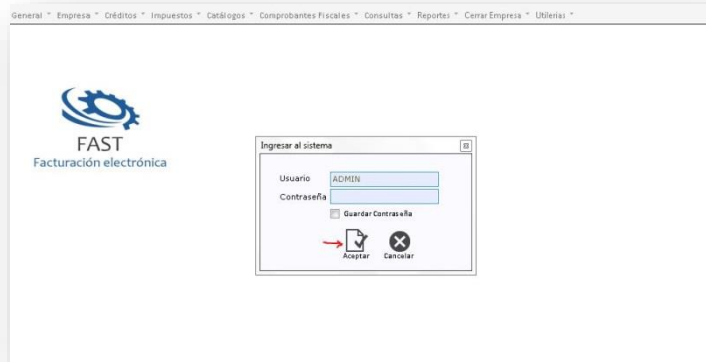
General ˅ Empresa ˅ Créditos ˅ Impuestos ˅ Catálogos ˅ Comprobantes Fiscales ˅ Consultas ˅ Reportes ˅ Cerrar Empresa ˅ Utilerias ˅

FAST
Facturación electrónica

Ingresar al sistema

Usuario ADMIN
Contraseña
Guardar Contraseña
Aceptar Cancelar